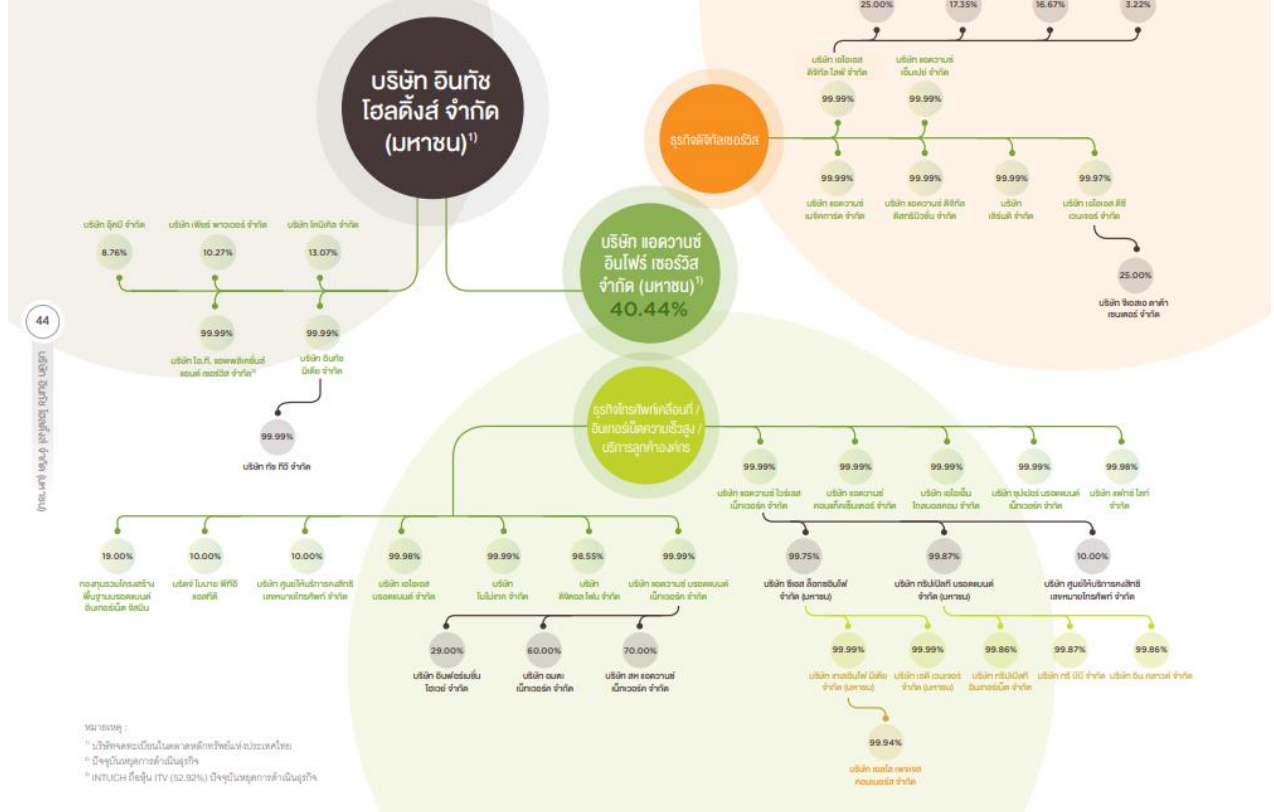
25.00%
17.35%
16.67%
3.22%

บริษัท เอไอเอส ดิจิทัล ไลฟ์ จำกัด
บริษัท แอดวานซ์ เอ็มเปย์ จำกัด
99.99%
99.99%

บริษัท อินทัช โฮลดิ้งส์ จำกัด (มหาชน)$^{1)}$

ธุรกิจดิจิทัลเซอร์วิส

99.99%
บริษัท แอดวานซ์ เมจิคการ์ด จำกัด
99.99%
บริษัท แอดวานซ์ ดิจิทัล ดิสทริบิวชั่น จำกัด
99.99%
บริษัท เซิร์นด์ จำกัด
99.97%
บริษัท เอไอเอส ดีซี เวนเจอร์ จำกัด

25.00%
บริษัท จีเอสเอ ดาต้า เซนเตอร์ จำกัด

บริษัท อุ๊คบี จำกัด
8.76%
บริษัท เฟียร์ พาวเวอร์ จำกัด
10.27%
บริษัท โคมิเค็ด จำกัด
13.07%

บริษัท แอดวานซ์ อินโฟร์ เซอร์วิส จำกัด (มหาชน)$^{1)}$
40.44%

44

บริษัท อินทัช โฮลดิ้งส์ จำกัด (มหาชน)

99.99%
บริษัท ไอ.ที. แอพพลิเคชั่นส์ แอนด์ เซอร์วิส จำกัด$^{2)}$
99.99%
บริษัท อินทัช มีเดีย จำกัด

99.99%
บริษัท ทัช ทีวี จำกัด

ธุรกิจโทรศัพท์เคลื่อนที่ / อินเทอร์เน็ตความเร็วสูง / บริการลูกค้าองค์กร

99.99%
บริษัท แอดวานซ์ ไวร์เลส เน็ทเวอร์ค จำกัด
99.99%
บริษัท แอดวานซ์ คอนแท็คเซ็นเตอร์ จำกัด
99.99%
บริษัท เอไอเอ็น โกลบอลคอม จำกัด
99.99%
บริษัท ซุปเปอร์ บรอดแบนด์ เน็ทเวอร์ค จำกัด
99.98%
บริษัท แฟกซ์ ไลท์ จำกัด

19.00%
กองทุนรวมโครงสร้างพื้นฐานบรอดแบนด์ อินเทอร์เน็ต จัสมิน
10.00%
บริษัท ไมมาย พีทีดี แอลทีดี
10.00%
บริษัท ศูนย์ให้บริการคงสิทธิเลขหมายโทรศัพท์ จำกัด
99.98%
บริษัท เอไอเอส บรอดแบนด์ จำกัด
99.99%
บริษัท ไมโม่เทค จำกัด
98.55%
บริษัท ดิจิตอล โฟน จำกัด
99.99%
บริษัท แอดวานซ์ บรอดแบนด์ เน็ทเวอร์ค จำกัด

99.75%
บริษัท ซีเอส ล็อกซอินโฟ จำกัด (มหาชน)
99.87%
บริษัท ทริปเปิลที บรอดแบนด์ จำกัด (มหาชน)
10.00%
บริษัท ศูนย์ให้บริการคงสิทธิเลขหมายโทรศัพท์ จำกัด

29.00%
บริษัท อินฟอร์เมชั่น ไฮเวย์ จำกัด
60.00%
บริษัท อมตะ เน็ทเวอร์ค จำกัด
70.00%
บริษัท เอ แอดวานซ์ เน็ทเวอร์ค จำกัด

99.99%
บริษัท ซีเอสล็อกอินโฟ มีเดีย จำกัด (มหาชน)
99.99%
บริษัท เอดี เวนเจอร์ จำกัด (มหาชน)
99.86%
บริษัท ทริปเปิลที อินเทอร์เน็ต จำกัด
99.87%
บริษัท ทรี บีบี จำกัด
99.86%
บริษัท จีน คลาวด์ จำกัด

99.94%
บริษัท เอดไอ เพาเวอร์ คอนเนอร์ส จำกัด

หมายเหตุ :
$^{1)}$ บริษัทจดทะเบียนในตลาดหลักทรัพย์แห่งประเทศไทย
$^{2)}$ ปัจจุบันหยุดการดำเนินธุรกิจ
$^{3)}$ INTUCH ถือหุ้น ITV (52.92%) ปัจจุบันหยุดการดำเนินธุรกิจ